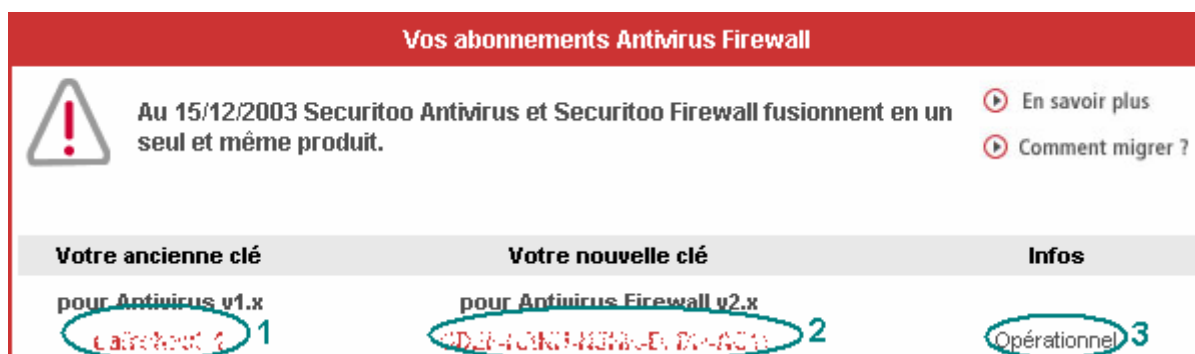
Vos abonnements Antivirus Firewall

Au 15/12/2003 Securitoo Antivirus et Securitoo Firewall fusionnent en un seul et même produit.

En savoir plus

Comment migrer ?

| Votre ancienne clé | Votre nouvelle clé | Infos |
|---|---|---|
| pour Antivirus v1.x | pour Antivirus Firewall v2.x | |
| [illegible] 1 | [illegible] 2 | Opérationnel 3 |